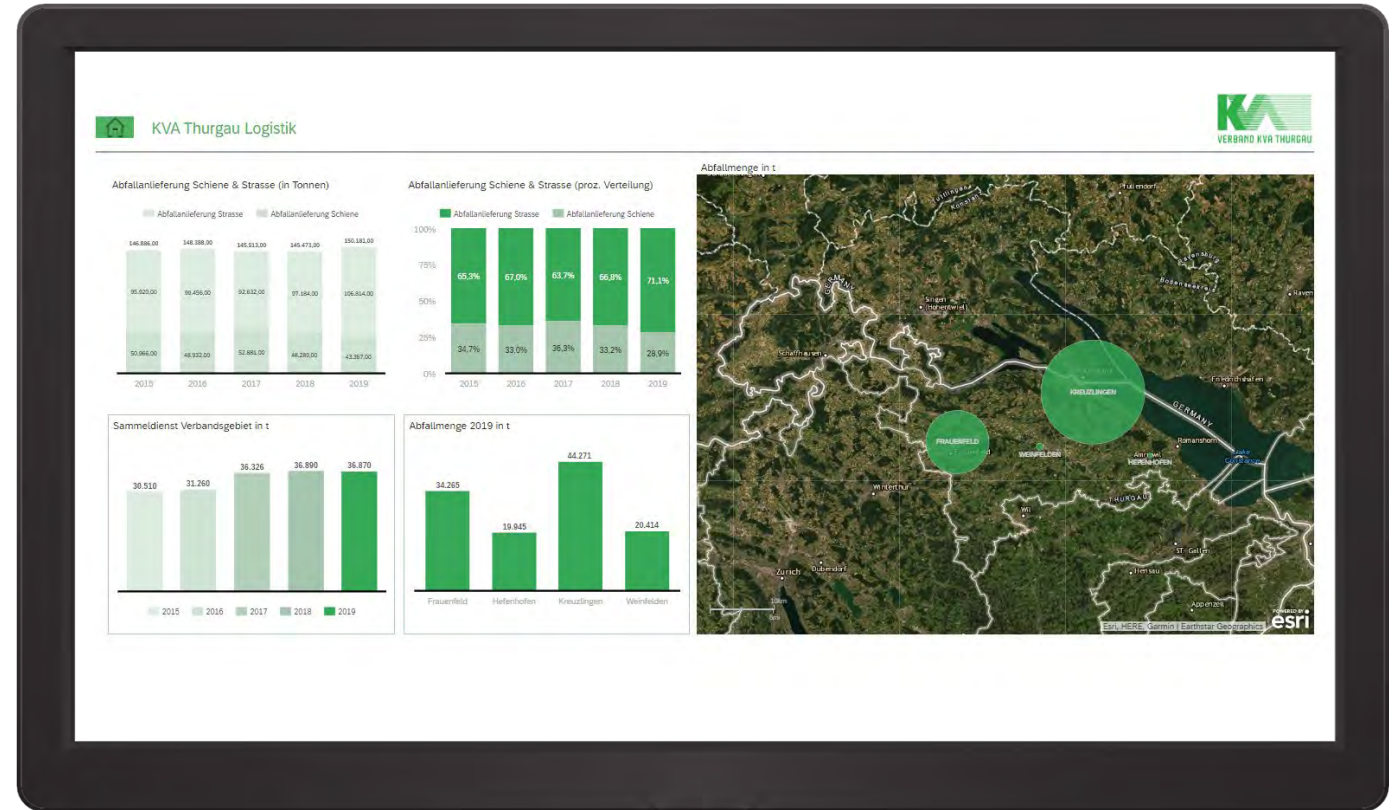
KVA Thurgau Logistik

KVA
VERBAND KVA THURGAU

Abfallanlieferung Schiene & Strasse (in Tonnen)

Abfallanlieferung Strasse  Abfallanlieferung Schiene

| | 2015 | 2016 | 2017 | 2018 | 2019 |
|---|---|---|---|---|---|
| Total | 146.886,00 | 148.388,00 | 145.513,00 | 145.473,00 | 150.181,00 |
| Strasse | 95.920,00 | 99.456,00 | 92.632,00 | 97.184,00 | 106.814,00 |
| Schiene | 50.966,00 | 48.932,00 | 52.881,00 | 48.289,00 | 43.367,00 |

Abfallanlieferung Schiene & Strasse (proz. Verteilung)

Abfallanlieferung Strasse  Abfallanlieferung Schiene

100%
75%
50%
25%
0%

| | 2015 | 2016 | 2017 | 2018 | 2019 |
|---|---|---|---|---|---|
| Strasse | 65,3% | 67,0% | 63,7% | 66,8% | 71,1% |
| Schiene | 34,7% | 33,0% | 36,3% | 33,2% | 28,9% |

Sammeldienst Verbandsgebiet in t

| 2015 | 2016 | 2017 | 2018 | 2019 |
|---|---|---|---|---|
| 30.510 | 31.260 | 36.326 | 36.890 | 36.870 |

2015  2016  2017  2018  2019

Abfallmenge 2019 in t

| Frauenfeld | Hefenhofen | Kreuzlingen | Weinfelden |
|---|---|---|---|
| 34.265 | 19.945 | 44.271 | 20.414 |

Abfallmenge in t

Pfullendorf
Konstanz
Singen (Hohentwiel)
Schaffhausen
GERMANY
KREUZLINGEN
Friedrichshafen
FRAUENFELD
WEINFELDEN
Amriswil
HEFENHOFEN
Romanshorn
Lake Constance
Winterthur
THURGAU
Wil
Zurich
Dübendorf
St. Gallen
Herisau
Appenzell
Ravensburg
10km
Esri, HERE, Garmin | Earthstar Geographics
POWERED BY esri